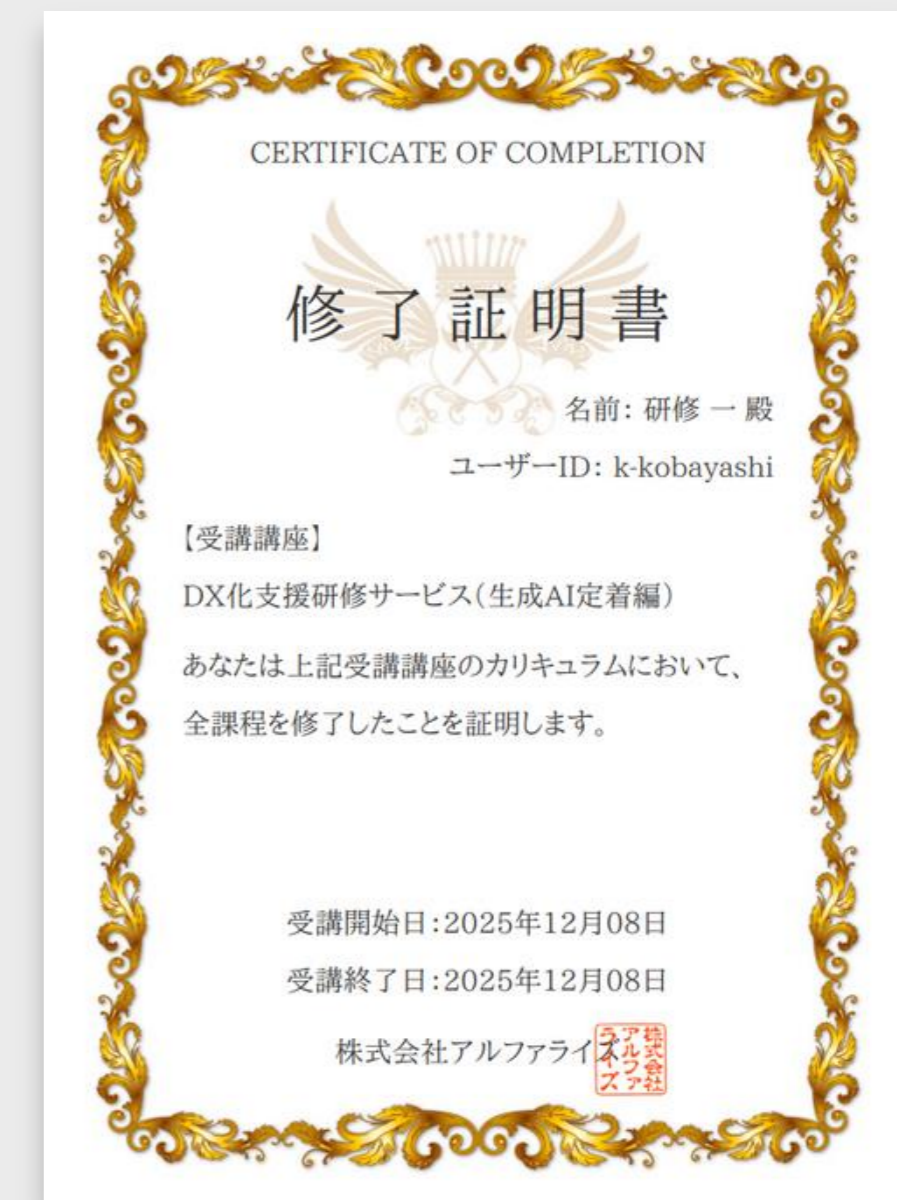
CERTIFICATE OF COMPLETION

修了証明書

名前: 研修 一 殿

ユーザーID: k-kobayashi

【受講講座】

DX化支援研修サービス(生成AI定着編)

あなたは上記受講講座のカリキュラムにおいて、全課程を修了したことを証明します。

受講開始日:2025年12月08日

受講終了日:2025年12月08日

株式会社アルファライズ

株式会社アルファライズ